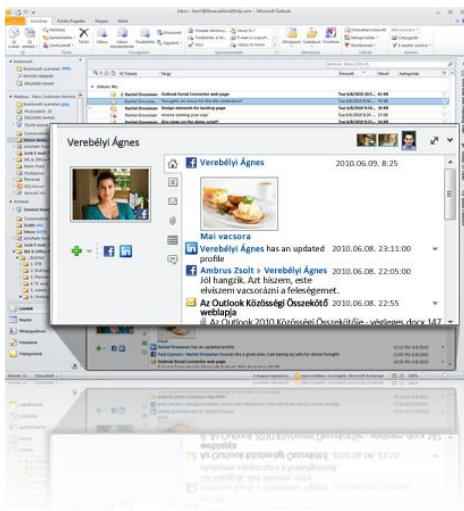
Verebélyi Ágnes

Verebélyi Ágnes 2010.06.09. 8:25

Mai vacsora

Verebélyi Ágnes has an updated profile 2010.06.08. 23:11:00

Ambrus Zsolt ▸ Verebélyi Ágnes 2010.06.08. 22:05:00
Jól hangzik. Azt hiszem, este elviszem vacsorázni a feleségemet.

Az Outlook Közösségi Összekötő weblapja 2010.06.08. 22:55

Az Outlook 2010 Közösségi Összekötője - végleges.docx 147

Microsoft Outlook
Kezdőlap
Küldés/fogadás
Mappa
Nézet
Törlés
Válasz
Válasz mindenkinek
Továbbítás
Rachel Drossman
Outlook Social Connector web page
Thoughts on venue for the 4th celebration?
Design elements for landing page
shower coming your way!
Any news on the demo script?
Rachel Drossman has an updated profile
Paul Cannon
Rachel Drossman